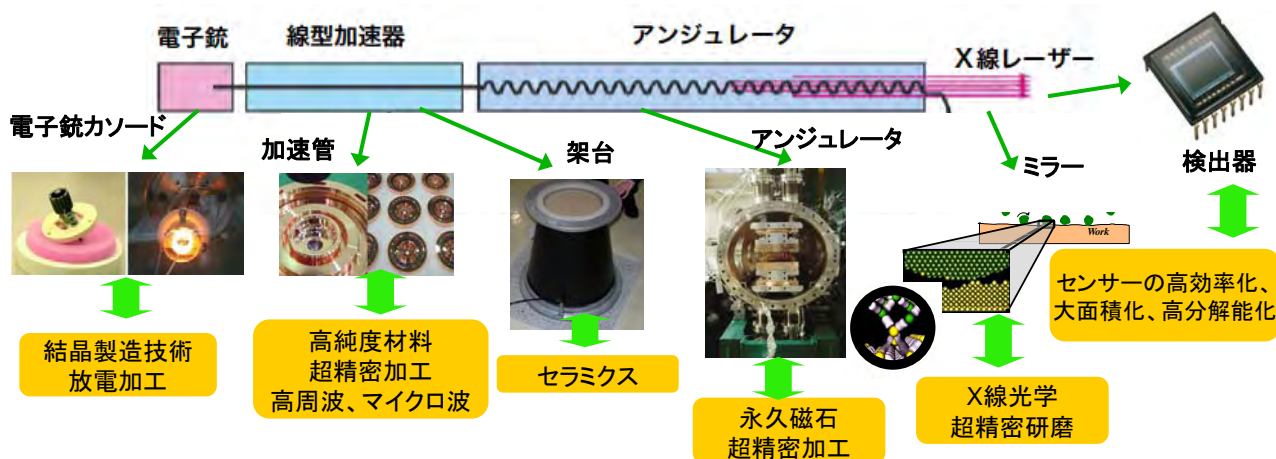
電子銃

線型加速器

アンジュレータ

X線レーザー

電子銃カソード

加速管

架台

アンジュレータ

ミラー

検出器

Work

結晶製造技術
放電加工

高純度材料
超精密加工
高周波、マイクロ波

セラミクス

永久磁石
超精密加工

X線光学
超精密研磨

センサーの高効率化、
大面積化、高分解能化